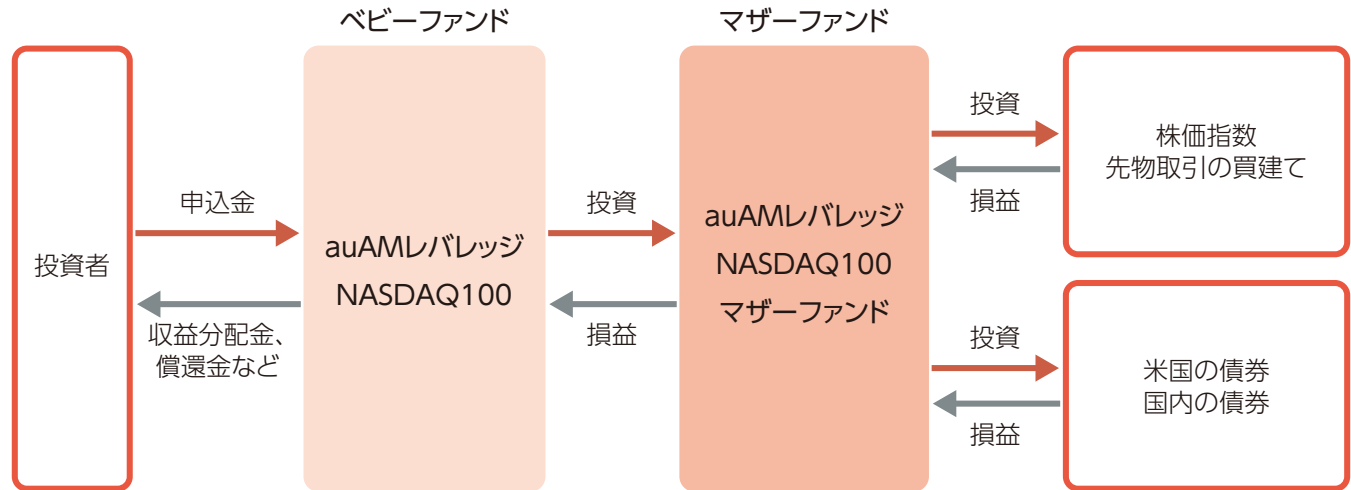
ベビーファンド

マザーファンド

投資者

申込金

収益分配金、償還金など

auAMレバレッジ NASDAQ100

投資

損益

auAMレバレッジ NASDAQ100 マザーファンド

投資

損益

株価指数 先物取引の買建て

投資

損益

米国の債券 国内の債券